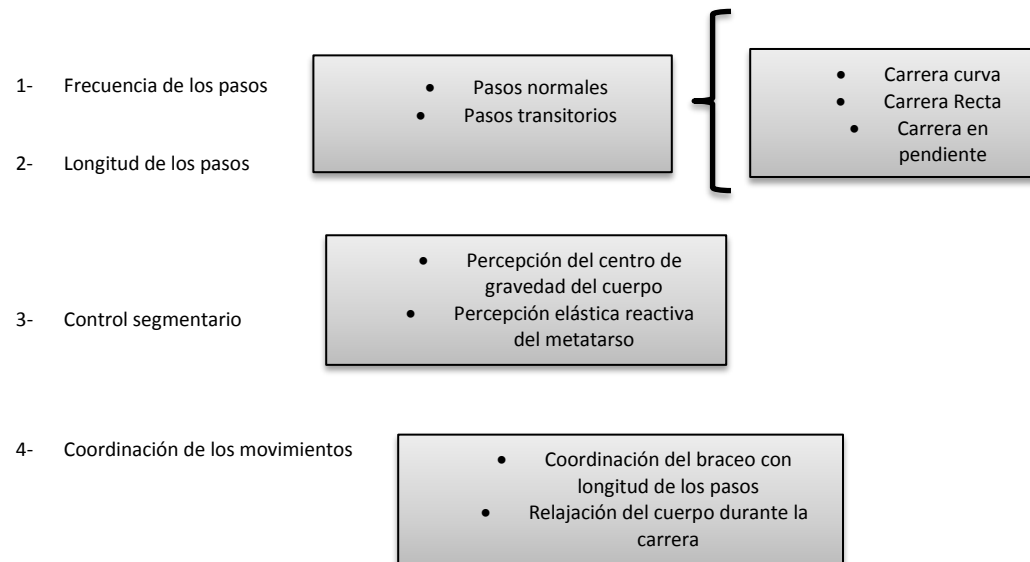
1- Frecuencia de los pasos

- Pasos normales
- Pasos transitorios

- Carrera curva
- Carrera Recta
- Carrera en pendiente

2- Longitud de los pasos

- Percepción del centro de gravedad del cuerpo
- Percepción elástica reactiva del metatarso

3- Control segmentario

4- Coordinación de los movimientos

- Coordinación del braceo con longitud de los pasos
- Relajación del cuerpo durante la carrera